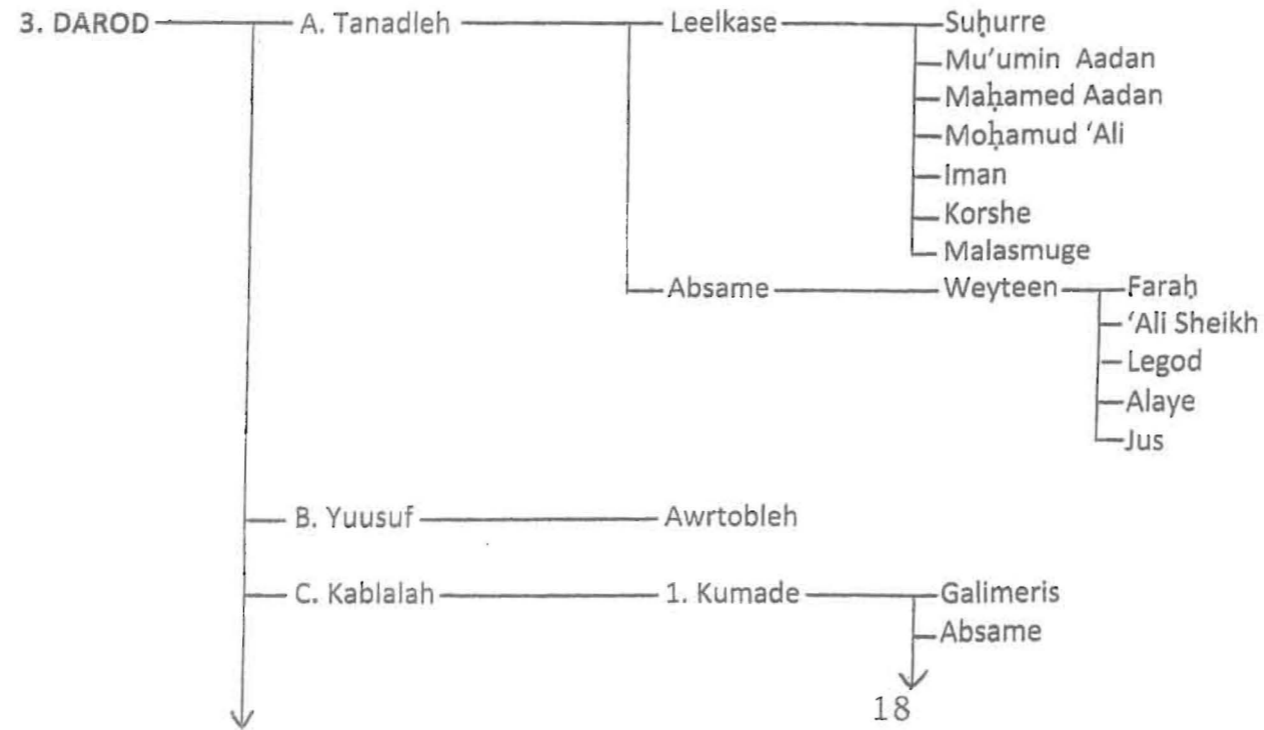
3. DAROD

A. Tanadleh

Leelkase
Suḥurre
Mu'umin Aadan
Maḥamed Aadan
Moḥamud 'Ali
Iman
Korshe
Malasmuge

Absame
Weyteen
Faraḥ
'Ali Sheikh
Legod
Alaye
Jus

B. Yuusuf
Awrtobleh

C. Kablalah
1. Kumade
Galimeris
Absame

18